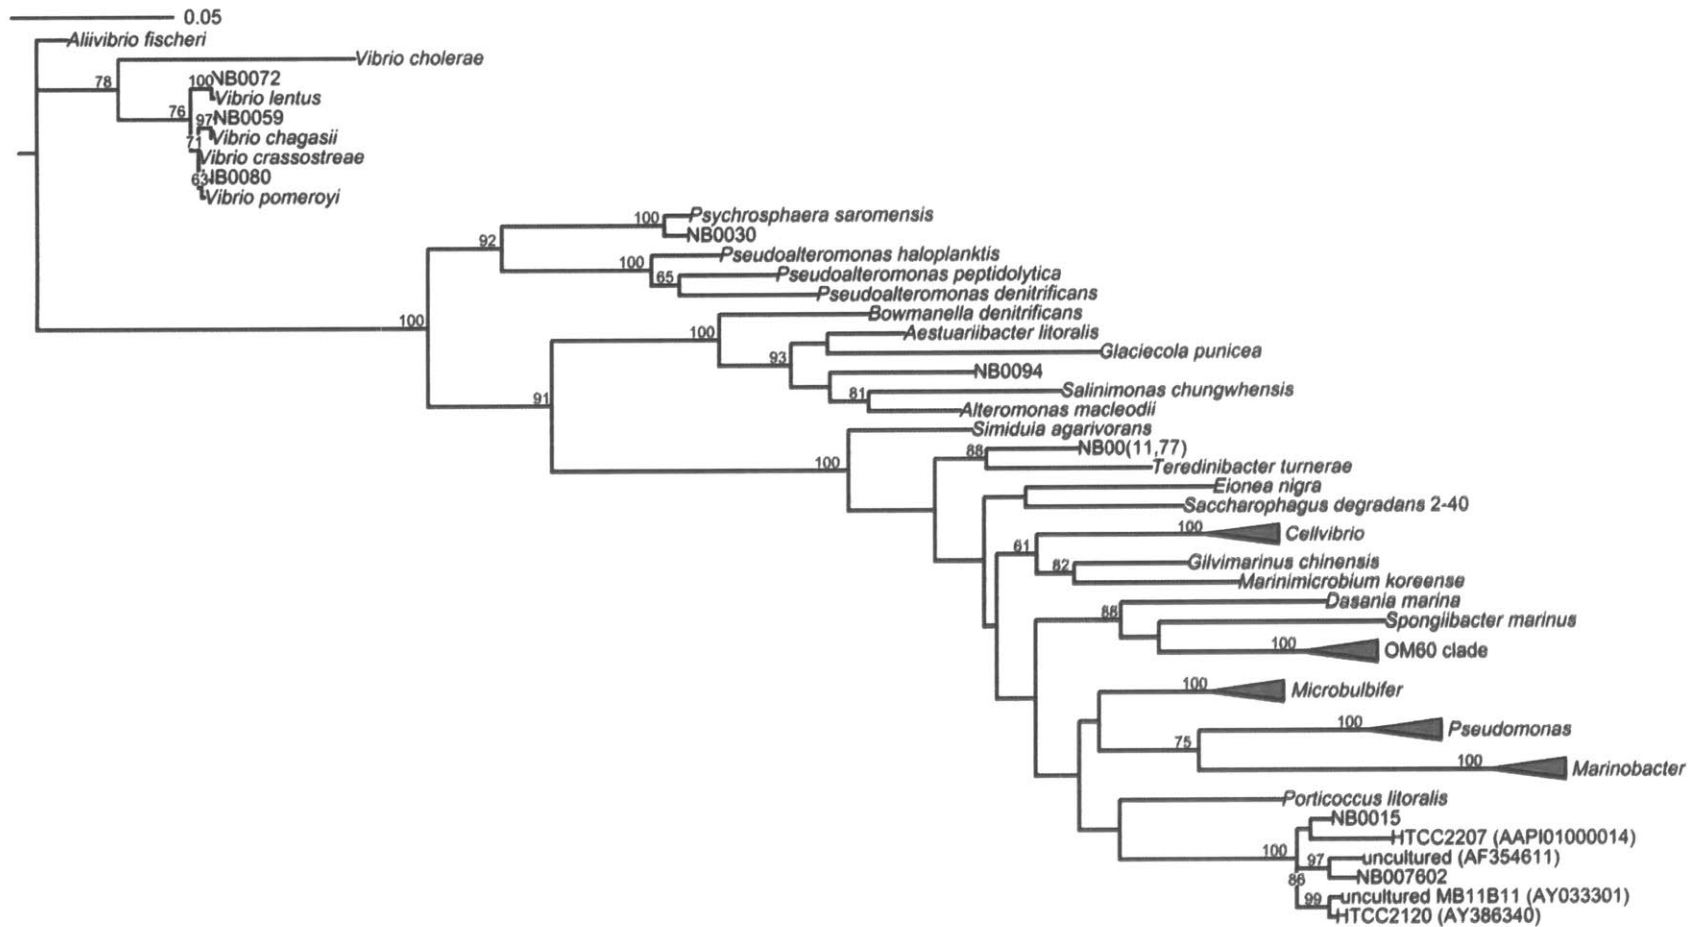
0.05

Aliivibrio fischeri

Vibrio cholerae

78

100 NB0072

Vibrio lentus

76

97 NB0059

Vibrio chagasii

71

Vibrio crassostreae

63 NB0080

Vibrio pomeroyi

100 Psychrosphaera saromensis

NB0030

92

Pseudoalteromonas haloplanktis

100

Pseudoalteromonas peptidolytica

65

Pseudoalteromonas denitrificans

100

Bowmanella denitrificans

100

Aestuariibacter litoralis

Glaciecola punicea

93

NB0094

81 Salinimonas chungwhensis

Alteromonas macleodii

91

Simiduia agarivorans

100

88 NB00(11,77)

Teredinibacter turnerae

Eionea nigra

Saccharophagus degradans 2-40

100 Cellvibrio

61

82 Gilvimarinus chinensis

Marinimicrobium koreense

88 Dasania marina

Spongiibacter marinus

100 OM60 clade

100 Microbulbifer

100 Pseudomonas

75

100 Marinobacter

Porticoccus litoralis

NB0015

HTCC2207 (AAPI01000014)

100

97 uncultured (AF354611)

NB007602

86

99 uncultured MB11B11 (AY033301)

HTCC2120 (AY386340)